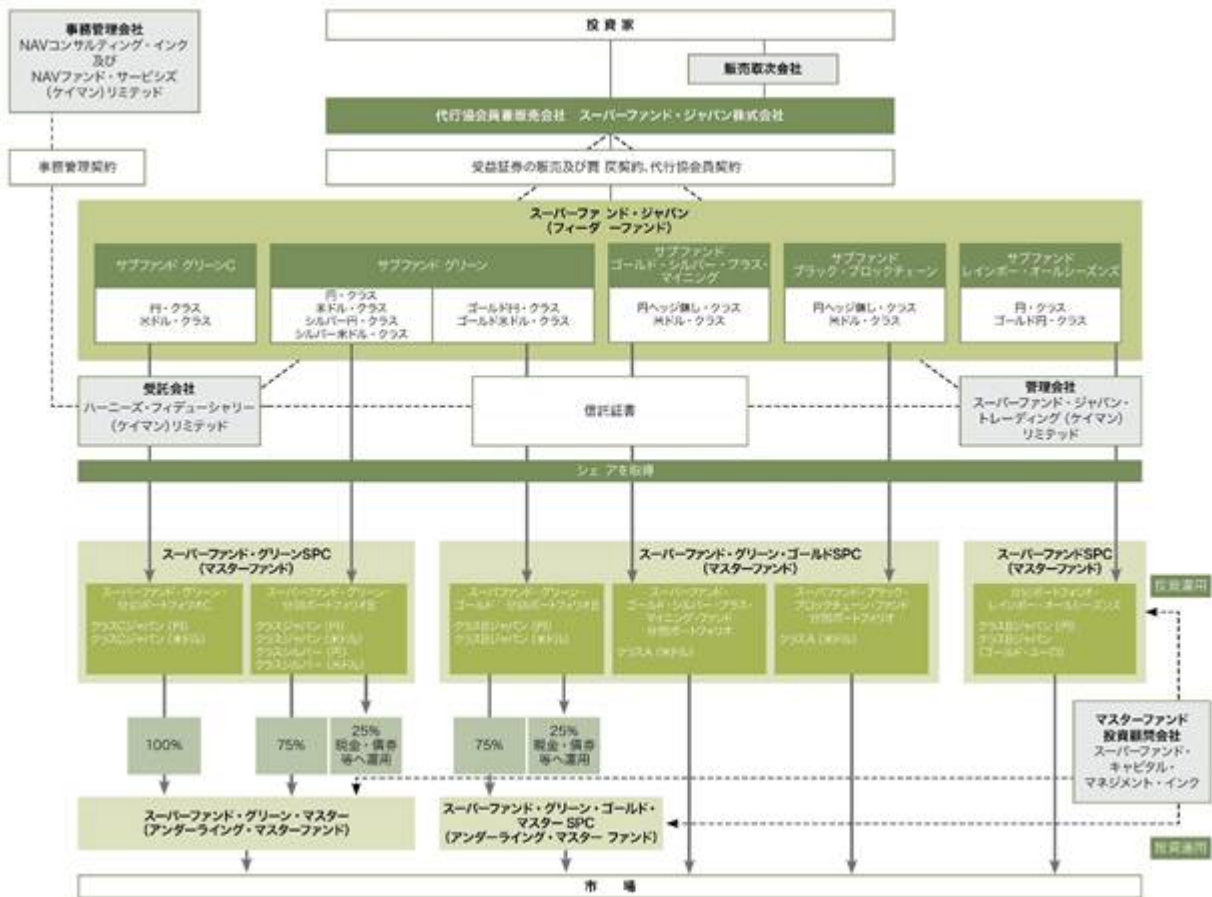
事務管理会社
NAVコンサルティング・インク
及び
NAVファンド・サービシズ
（ケイマン）リミテッド

事務管理契約

投資家

販売取次会社

代行協会員兼販売会社　スーパーファンド・ジャパン株式会社

受益証券の販売及び買 戻契約、代行協会員契約

スーパーファ ンド・ジャパン
（フィーダ ーファンド）

サブファンド グリーンC

円・クラス
米ドル・クラス

サブファンド グリーン

円・クラス
米ドル・クラス
シルバー円・クラス
シルバー米ドル・クラス

ゴールド円・クラス
ゴールド米ドル・クラス

サブファンド
ゴールド・シルバー・プラス・マイニング

円ヘッジ無し・クラス
米ドル・クラス

サブファンド
ブラック・ブロックチェーン

円ヘッジ無し・クラス
米ドル・クラス

サブファンド
レインボー・オールシーズンズ

円・クラス
ゴールド円・クラス

受託会社
ハーニーズ・フィデューシャリー（ケイマン）リミテッド

信託証書

管理会社
スーパーファンド・ジャパン・トレーディング（ケイマン）リミテッド

シェ アを取得

スーパーファンド・グリーンSPC
（マスターファンド）

スーパーファンド・グリーン・分別ポートフォリオC
クラスCジャパン（円）
クラスCジャパン（米ドル）

スーパーファンド・グリーン・分別ポートフォリオE
クラスEジャパン（円）
クラスEジャパン（米ドル）
クラスEシルバー（円）
クラスEシルバー（米ドル）

スーパーファンド・グリーン・ゴールドSPC
（マスターファンド）

スーパーファンド・グリーン・ゴールド・分別ポートフォリオB
クラスBジャパン（円）
クラスBジャパン（米ドル）

スーパーファンド・ゴールド・シルバー・プラス・マイニング・ファンド 分別ポートフォリオ
クラスA（米ドル）

スーパーファンド・ブラック・ブロックチェーン・ファンド 分別ポートフォリオ
クラスA（米ドル）

スーパーファンドSPC
（マスターファンド）

分別ポートフォリオ・レインボー・オールシーズンズ
クラスBジャパン（円）
クラスBジャパン（ゴールド・ユーロ）

投資運用

100%

75%

25%
現金・債券等へ運用

75%

25%
現金・債券等へ運用

マスターファンド
投資顧問会社
スーパーファンド・キャピタル・マネジメント・インク

スーパーファンド・グリーン・マスター
（アンダーライング・マスターファンド）

スーパーファンド・グリーン・ゴールド・マスターSPC
（アンダーライング・マスター ファンド）

投資運用

市　場